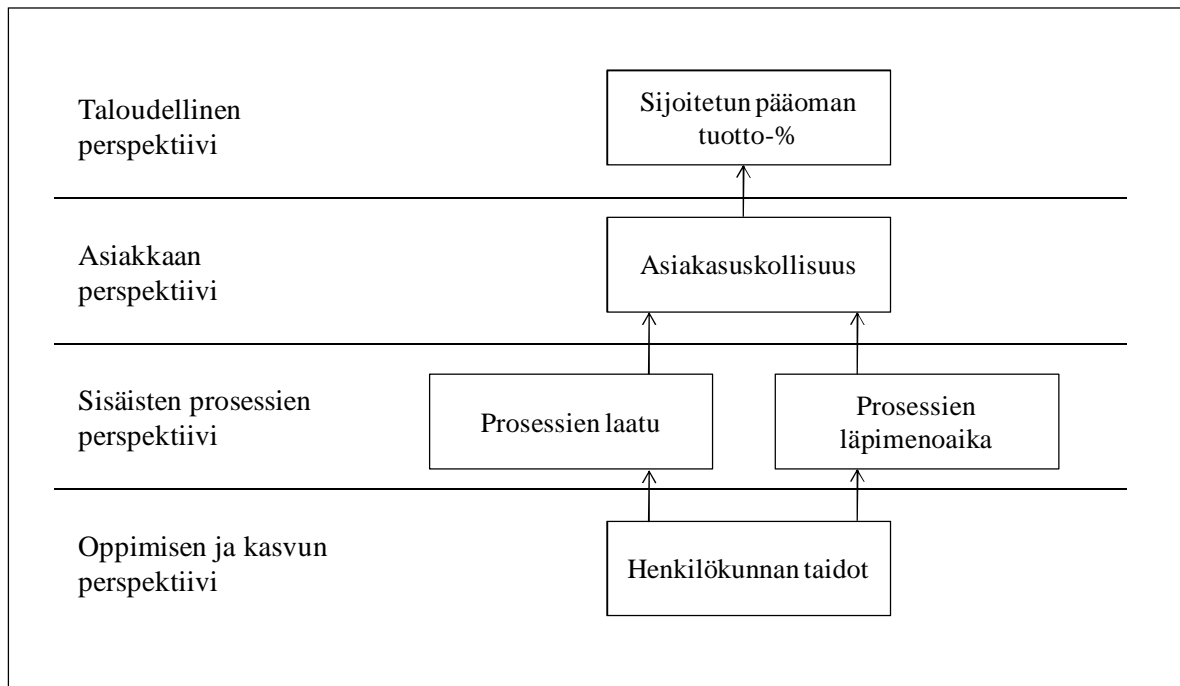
Taloudellinen perspektiivi

Sijoitetun pääoman tuotto-%

Asiakkaan perspektiivi

Asiakasuskollisuus

Sisäisten prosessien perspektiivi

Prosessien laatu

Prosessien läpimenoaika

Oppimisen ja kasvun perspektiivi

Henkilökunnan taidot